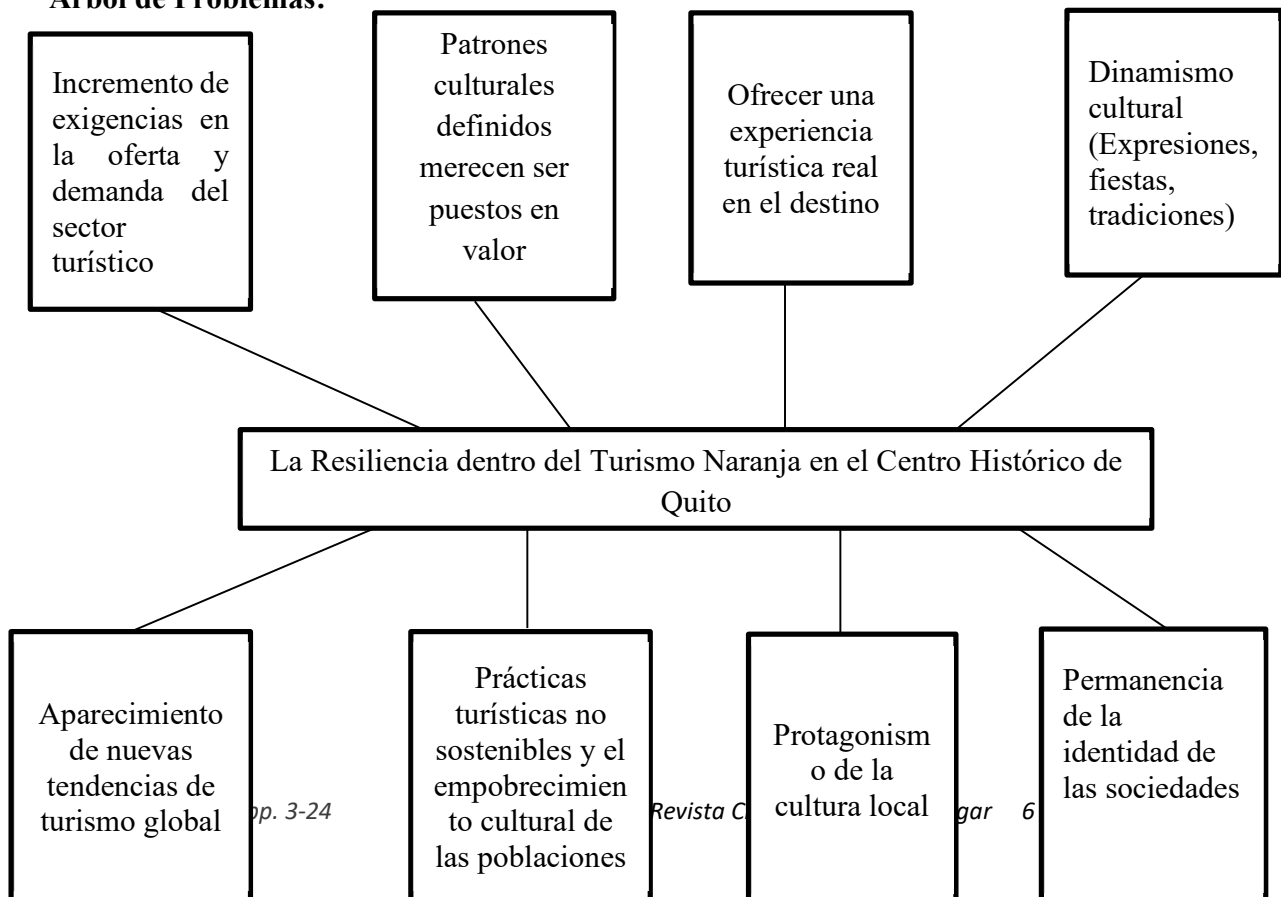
Árbol de Problemas:

Incremento de exigencias en la oferta y demanda del sector turístico

Patrones culturales definidos merecen ser puestos en valor

Ofrecer una experiencia turística real en el destino

Dinamismo cultural (Expresiones, fiestas, tradiciones)

La Resiliencia dentro del Turismo Naranja en el Centro Histórico de Quito

Aparecimiento de nuevas tendencias de turismo global

Prácticas turísticas no sostenibles y el empobrecimiento cultural de las poblaciones

Protagonismo de la cultura local

Permanencia de la identidad de las sociedades

pp. 3-24 Revista C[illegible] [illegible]gar 6